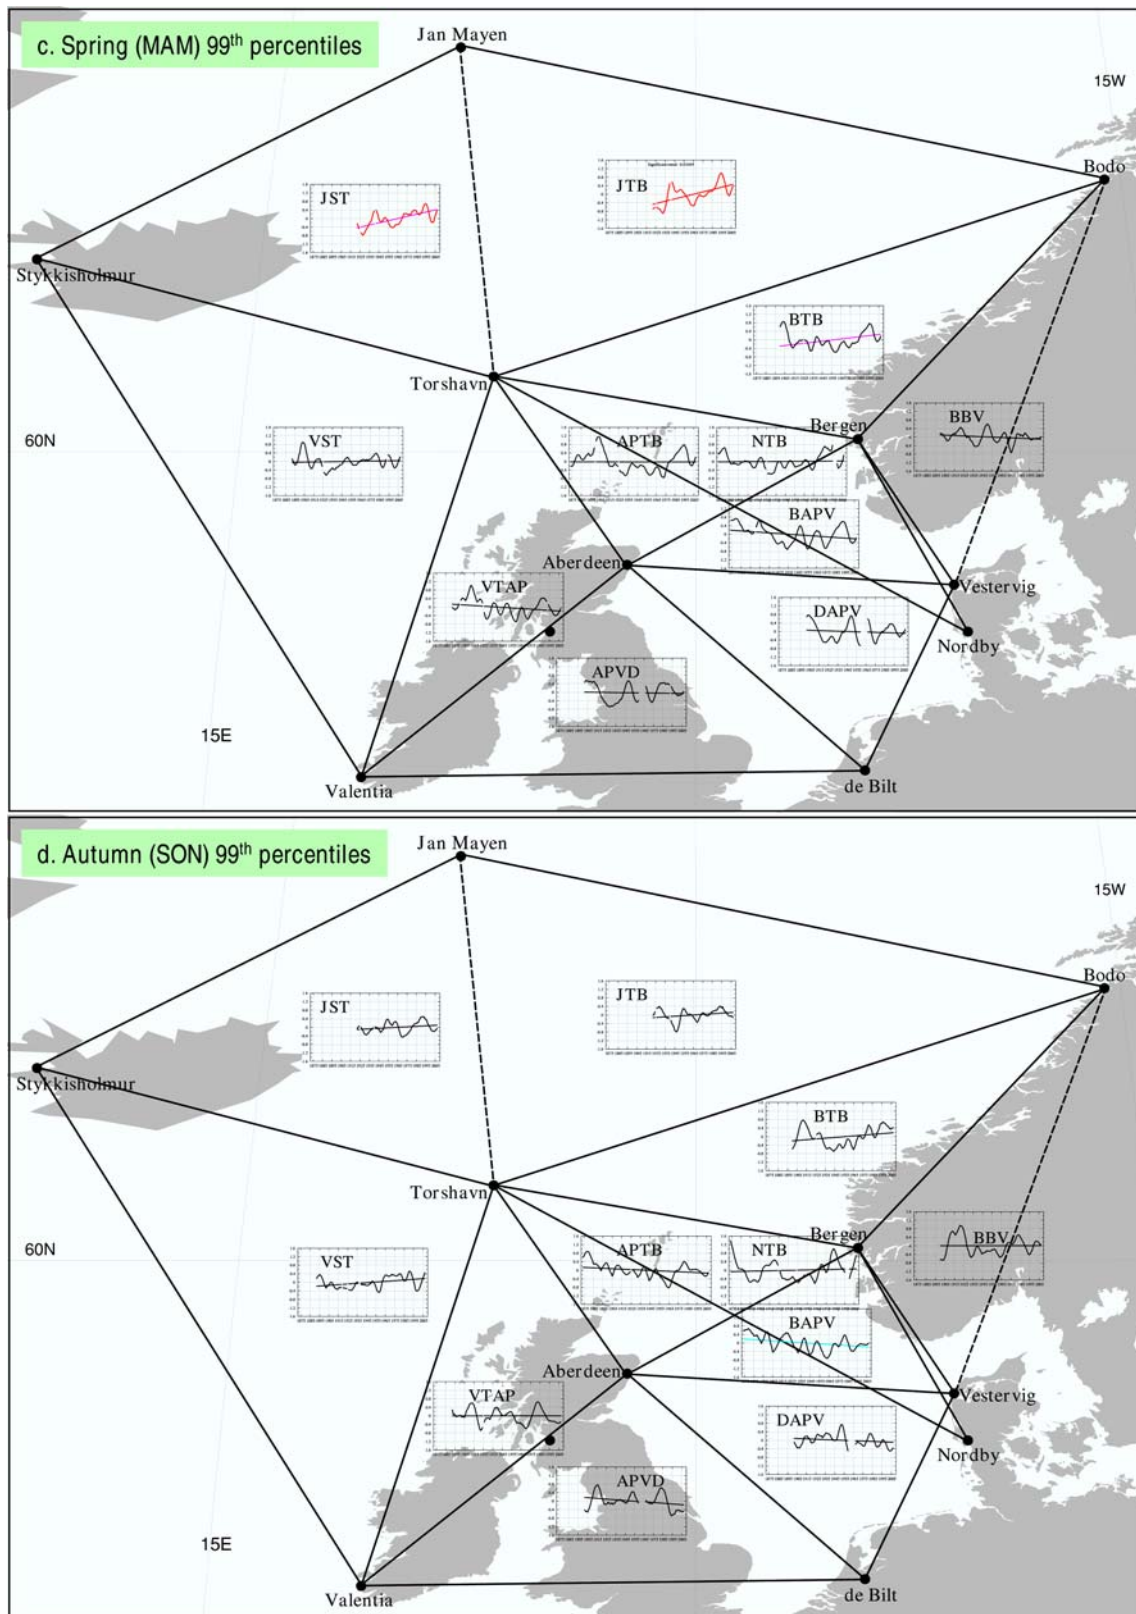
c. Spring (MAM) 99$^{th}$ percentiles

Jan Mayen

15W

Bodo

JST

JTB

Stykkisholmur

BTB

Torshavn

60N

VST

APTB

NTB

Bergen

BBV

BAPV

Aberdeen

VTAP

Vestervig

DAPV

Nordby

APVD

15E

Valentia

de Bilt

d. Autumn (SON) 99$^{th}$ percentiles

Jan Mayen

15W

Bodo

JST

JTB

Stykkisholmur

BTB

Torshavn

60N

VST

APTB

NTB

Bergen

BBV

BAPV

Aberdeen

VTAP

Vestervig

DAPV

Nordby

APVD

15E

Valentia

de Bilt